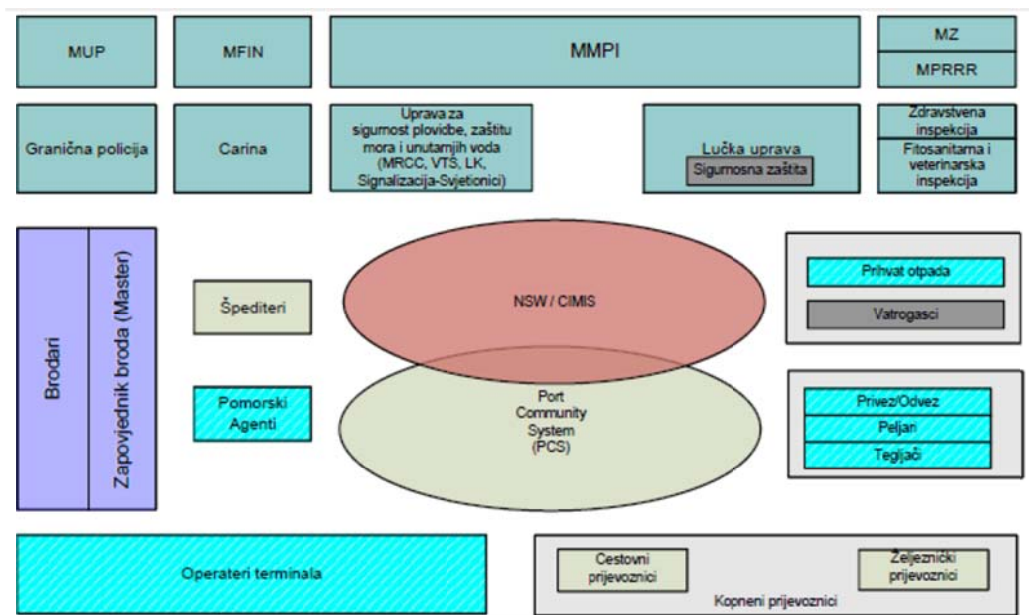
MUP

MFIN

MMPI

MZ

MPRRR

Granična policija

Carina

Uprava za sigurnost plovidbe, zaštitu mora i unutarnjih voda (MRCC, VTS, LK, Signalizacija-Svjetionici)

Lučka uprava

Sigurnosna zaštita

Zdravstvena inspekcija

Fitosanitarna i veterinarska inspekcija

Brodari

Zapovjednik broda (Master)

Špediteri

NSW / CIMIS

Prihvat otpada

Vatrogasci

Pomorski Agenti

Port Community System (PCS)

Privez/Odvez

Peljari

Tegljači

Operateri terminala

Cestovni prijevoznici

Željeznički prijevoznici

Kopneni prijevoznici